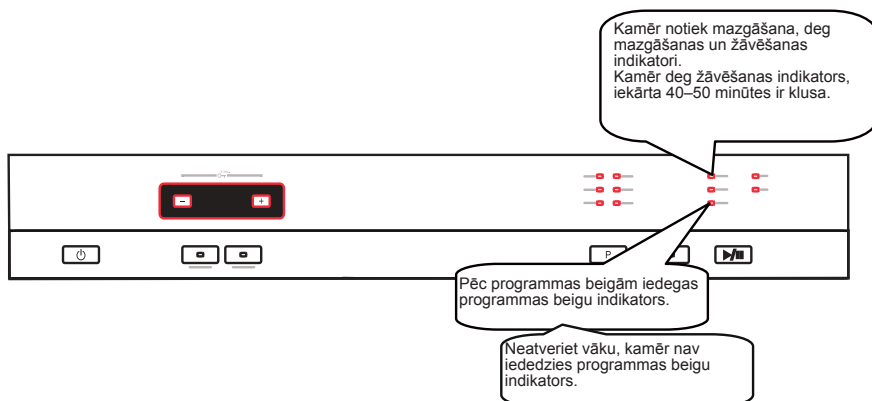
Kamēr notiek mazgāšana, deg mazgāšanas un žāvēšanas indikatori.
Kamēr deg žāvēšanas indikators, iekārta 40–50 minūtes ir klusa.

−

+

P

Pēc programmas beigām iedegas programmas beigu indikators.

Neatveriet vāku, kamēr nav iededzies programmas beigu indikators.